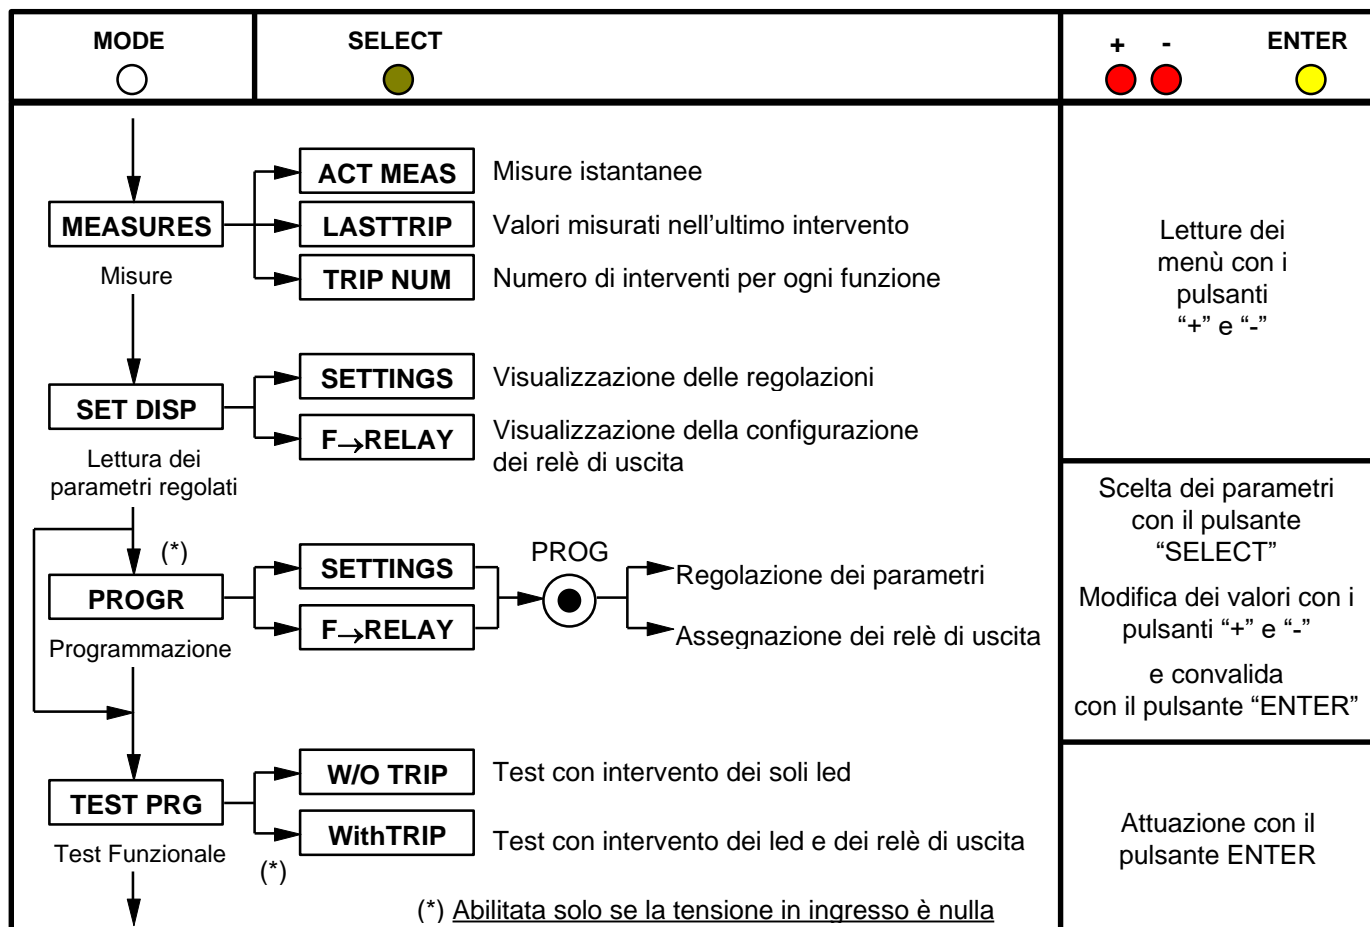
| MODE | SELECT | + - ENTER |
|---|---|---|

MEASURES
Misure

ACT MEAS Misure istantanee
LASTTRIP Valori misurati nell'ultimo intervento
TRIP NUM Numero di interventi per ogni funzione

SET DISP
Lettura dei parametri regolati

SETTINGS Visualizzazione delle regolazioni
F$\rightarrow$RELAY Visualizzazione della configurazione dei relè di uscita

(*)
PROGR
Programmazione

SETTINGS
F$\rightarrow$RELAY
PROG
Regolazione dei parametri
Assegnazione dei relè di uscita

TEST PRG
Test Funzionale

W/O TRIP Test con intervento dei soli led
WithTRIP Test con intervento dei led e dei relè di uscita
(*)

(*) Abilitata solo se la tensione in ingresso è nulla

Letture dei menù con i pulsanti "+" e "-"

Scelta dei parametri con il pulsante "SELECT"

Modifica dei valori con i pulsanti "+" e "-"

e convalida con il pulsante "ENTER"

Attuazione con il pulsante ENTER